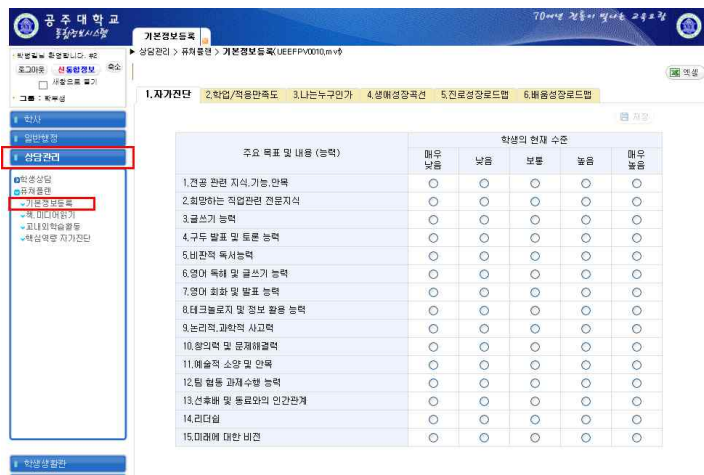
공주대학교
종합정보시스템

기본정보등록

70여년 전통이 빛나는 교육요람

·학생님 환영합니다. ·최
로그아웃 신등한정보 축소
사용트롤 끌기
· 그룹 : 학부생

학사
일반행정
상담관리
학생상담
뮤처플랜
기본정보등록
책, 미디어읽기
교내외학습활동
핵심역량 자가진단

학생생활관

▶ 상담관리 > 퓨처플랜 > 기본정보등록(UEEFPV0010.mvl)

엑셀

1.자가진단 2.학업/적응만족도 3.나는누구인가 4.생애성장곡선 5.진로성장로드맵 6.배움성장로드맵

저장

| 주요 목표 및 내용 (능력) | 매우 낮음 | 낮음 | 보통 | 높음 | 매우 높음 |
|---|---|---|---|---|---|
| | 학생의 현재 수준 | | | | |
| 1.전공 관련 지식,기능,안목 | ○ | ○ | ○ | ○ | ○ |
| 2.희망하는 직업관련 전문지식 | ○ | ○ | ○ | ○ | ○ |
| 3.글쓰기 능력 | ○ | ○ | ○ | ○ | ○ |
| 4.구두 발표 및 토론 능력 | ○ | ○ | ○ | ○ | ○ |
| 5.비판적 독서능력 | ○ | ○ | ○ | ○ | ○ |
| 6.영어 독해 및 글쓰기 능력 | ○ | ○ | ○ | ○ | ○ |
| 7.영어 회화 및 발표 능력 | ○ | ○ | ○ | ○ | ○ |
| 8.테크놀로지 및 정보 활용 능력 | ○ | ○ | ○ | ○ | ○ |
| 9.논리적,과학적 사고력 | ○ | ○ | ○ | ○ | ○ |
| 10.창의력 및 문제해결력 | ○ | ○ | ○ | ○ | ○ |
| 11.예술적 소양 및 안목 | ○ | ○ | ○ | ○ | ○ |
| 12.팀 협동 과제수행 능력 | ○ | ○ | ○ | ○ | ○ |
| 13.선후배 및 동료와의 인간관계 | ○ | ○ | ○ | ○ | ○ |
| 14.리더쉽 | ○ | ○ | ○ | ○ | ○ |
| 15.미래에 대한 비전 | ○ | ○ | ○ | ○ | ○ |